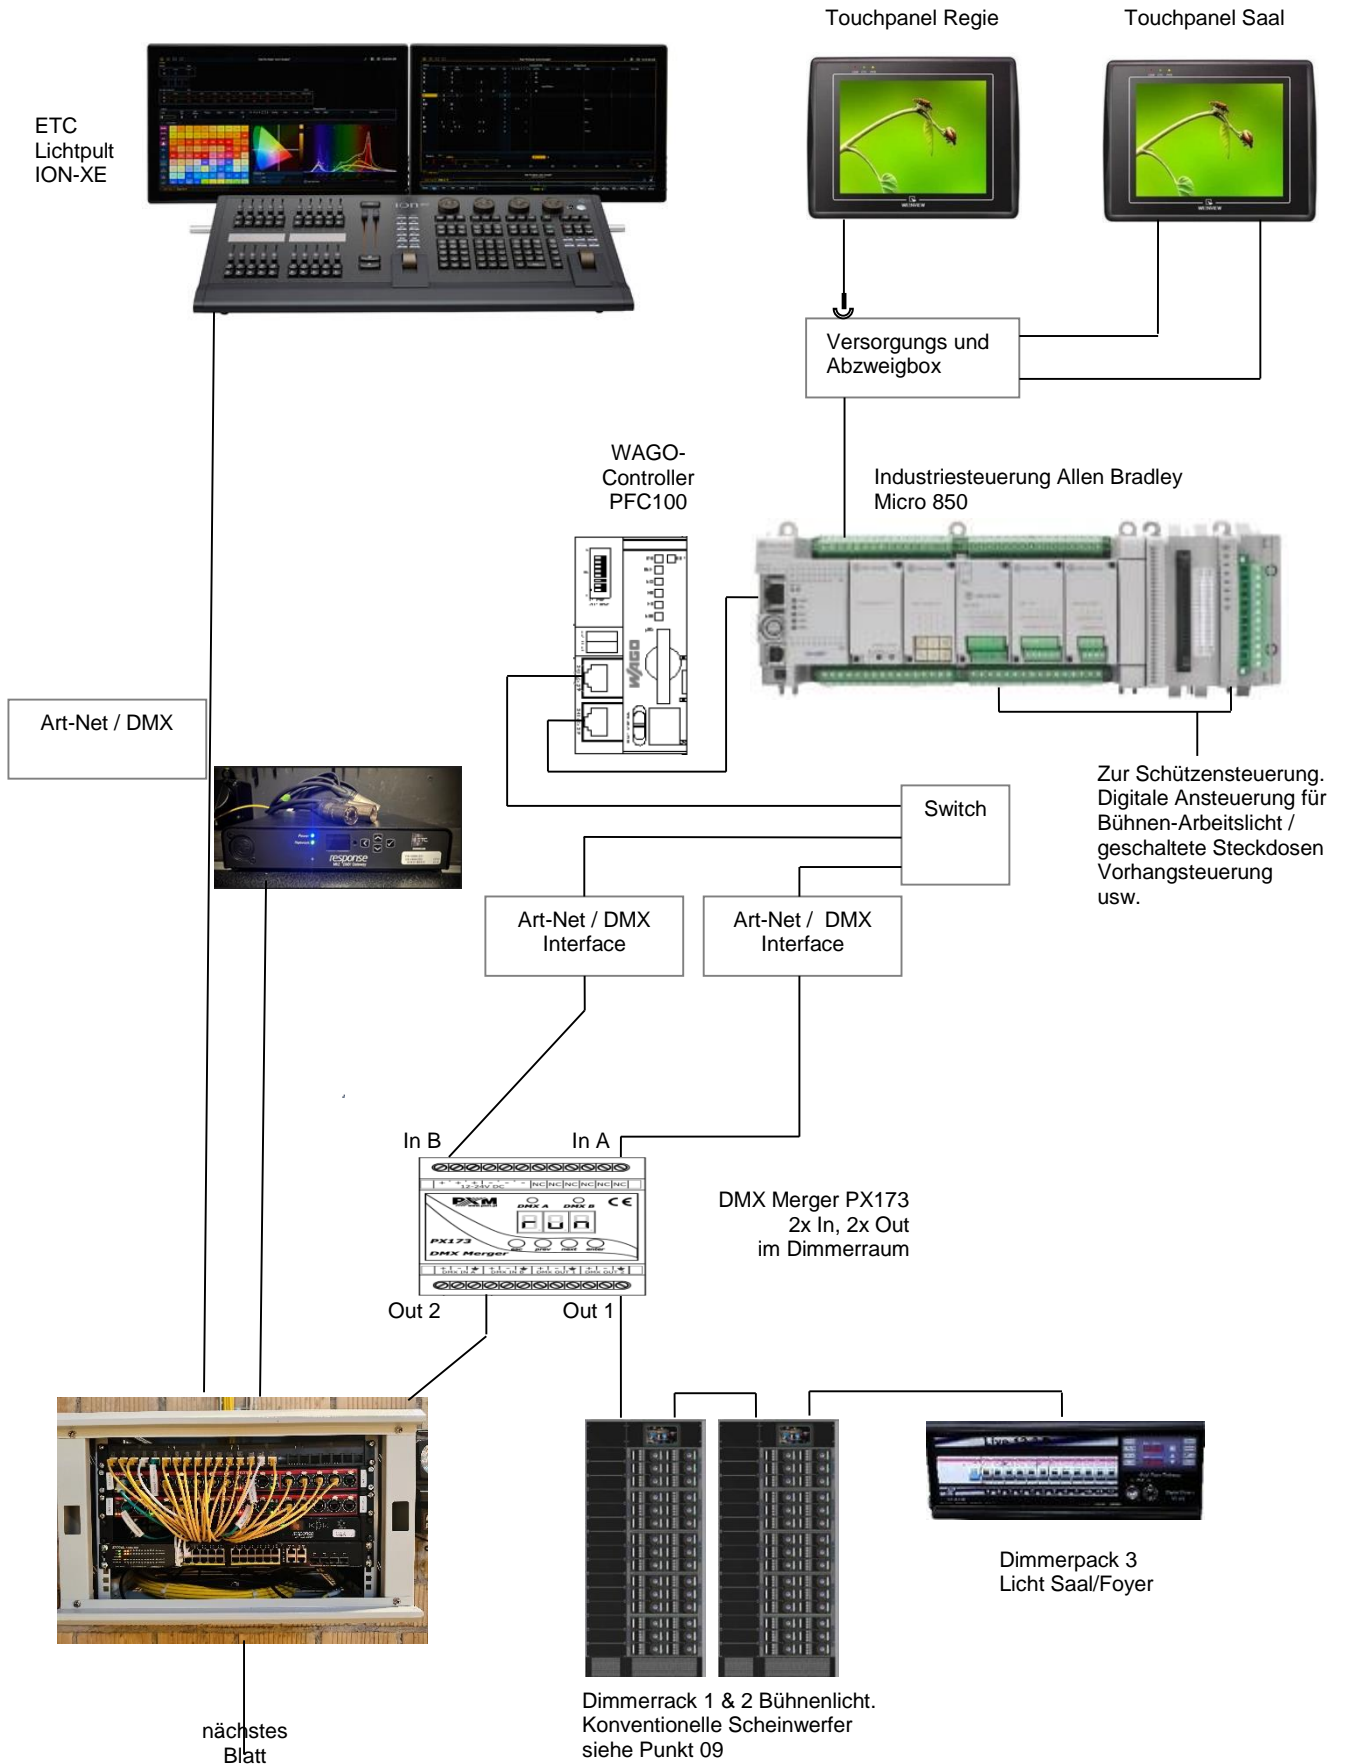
Touchpanel Regie

Touchpanel Saal

ETC
Lichtpult
ION-XE

Versorgungs und
Abzweigbox

WAGO-
Controller
PFC100

Industriesteuerung Allen Bradley
Micro 850

Art-Net / DMX

Zur Schützensteuerung.
Digitale Ansteuerung für
Bühnen-Arbeitslicht /
geschaltete Steckdosen
Vorhangsteuerung
usw.

Switch

Art-Net / DMX
Interface

Art-Net / DMX
Interface

response

In B

In A

DMX Merger PX173
2x In, 2x Out
im Dimmerraum

PX173
DMX Merger

Out 2

Out 1

Dimmerpack 3
Licht Saal/Foyer

Dimmerrack 1 & 2 Bühnenlicht.
Konventionelle Scheinwerfer
siehe Punkt 09

nächstes
Blatt